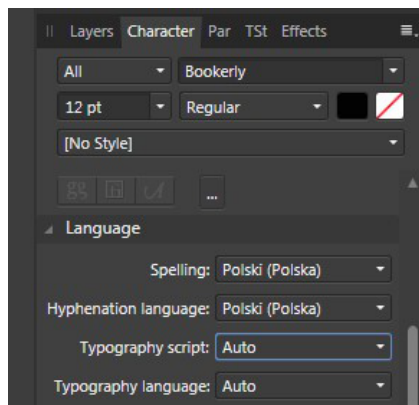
Layers Character Par TSt Effects

All
Bookerly
12 pt
Regular
[No Style]
...

Language

Spelling: Polski (Polska)
Hyphenation language: Polski (Polska)
Typography script: Auto
Typography language: Auto